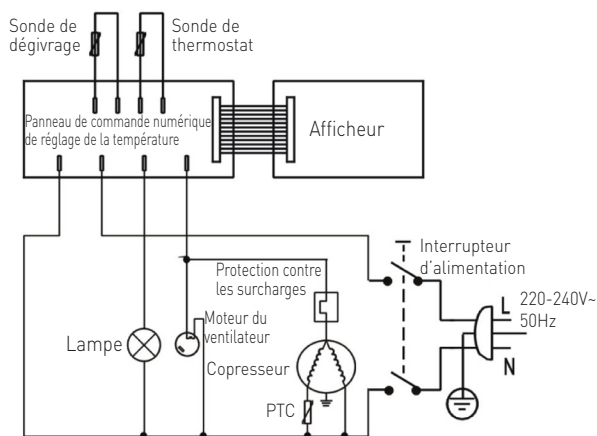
Sonde de dégivrage

Sonde de thermostat

Panneau de commande numérique de réglage de la température

Afficheur

Interrupteur d'alimentation

Protection contre les surcharges

L

220-240V~ 50Hz

N

Moteur du ventilateur

Lampe

Copresseur

PTC